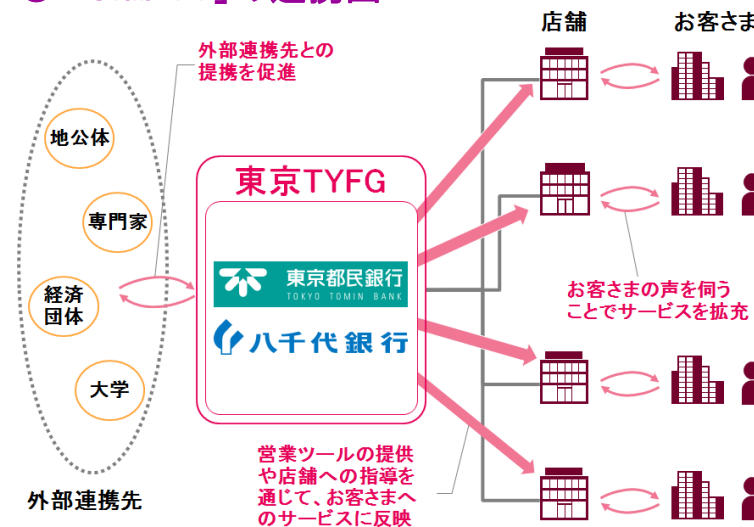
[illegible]

店舗

お客さま

外部連携先との提携を促進

地公体

専門家

経済団体

大学

外部連携先

東京TYFG

東京都民銀行
TOKYO TOMIN BANK

八千代銀行

お客さまの声を伺うことでサービスを拡充

営業ツールの提供や店舗への指導を通じて、お客さまへのサービスに反映